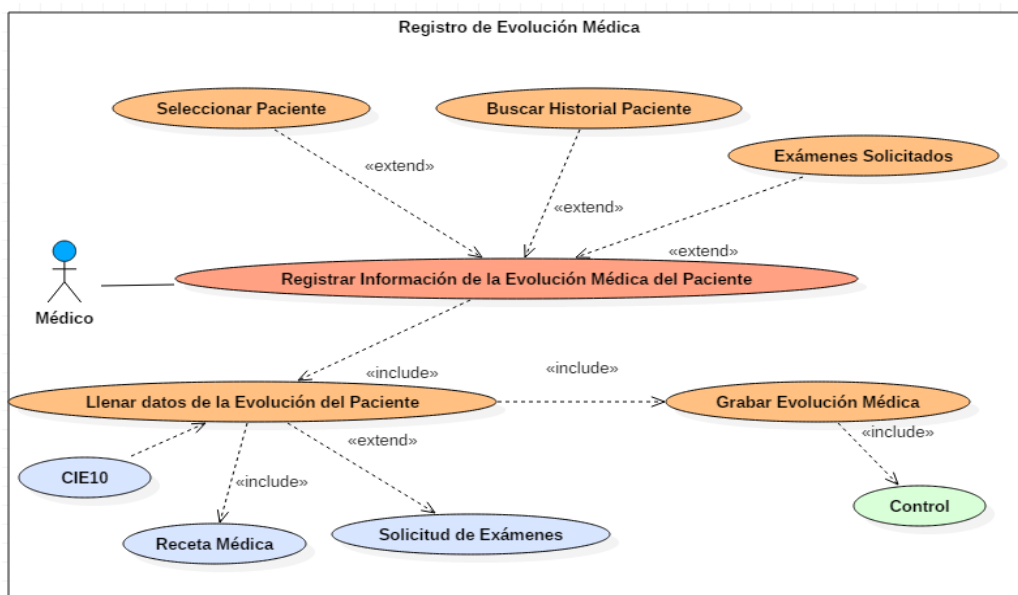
Registro de Evolución Médica

Seleccionar Paciente

Buscar Historial Paciente

Exámenes Solicitados

«extend»

«extend»

«extend»

Médico

Registrar Información de la Evolución Médica del Paciente

«include»

«include»

Llenar datos de la Evolución del Paciente

Grabar Evolución Médica

«extend»

«include»

CIE10

«include»

Control

Receta Médica

Solicitud de Exámenes